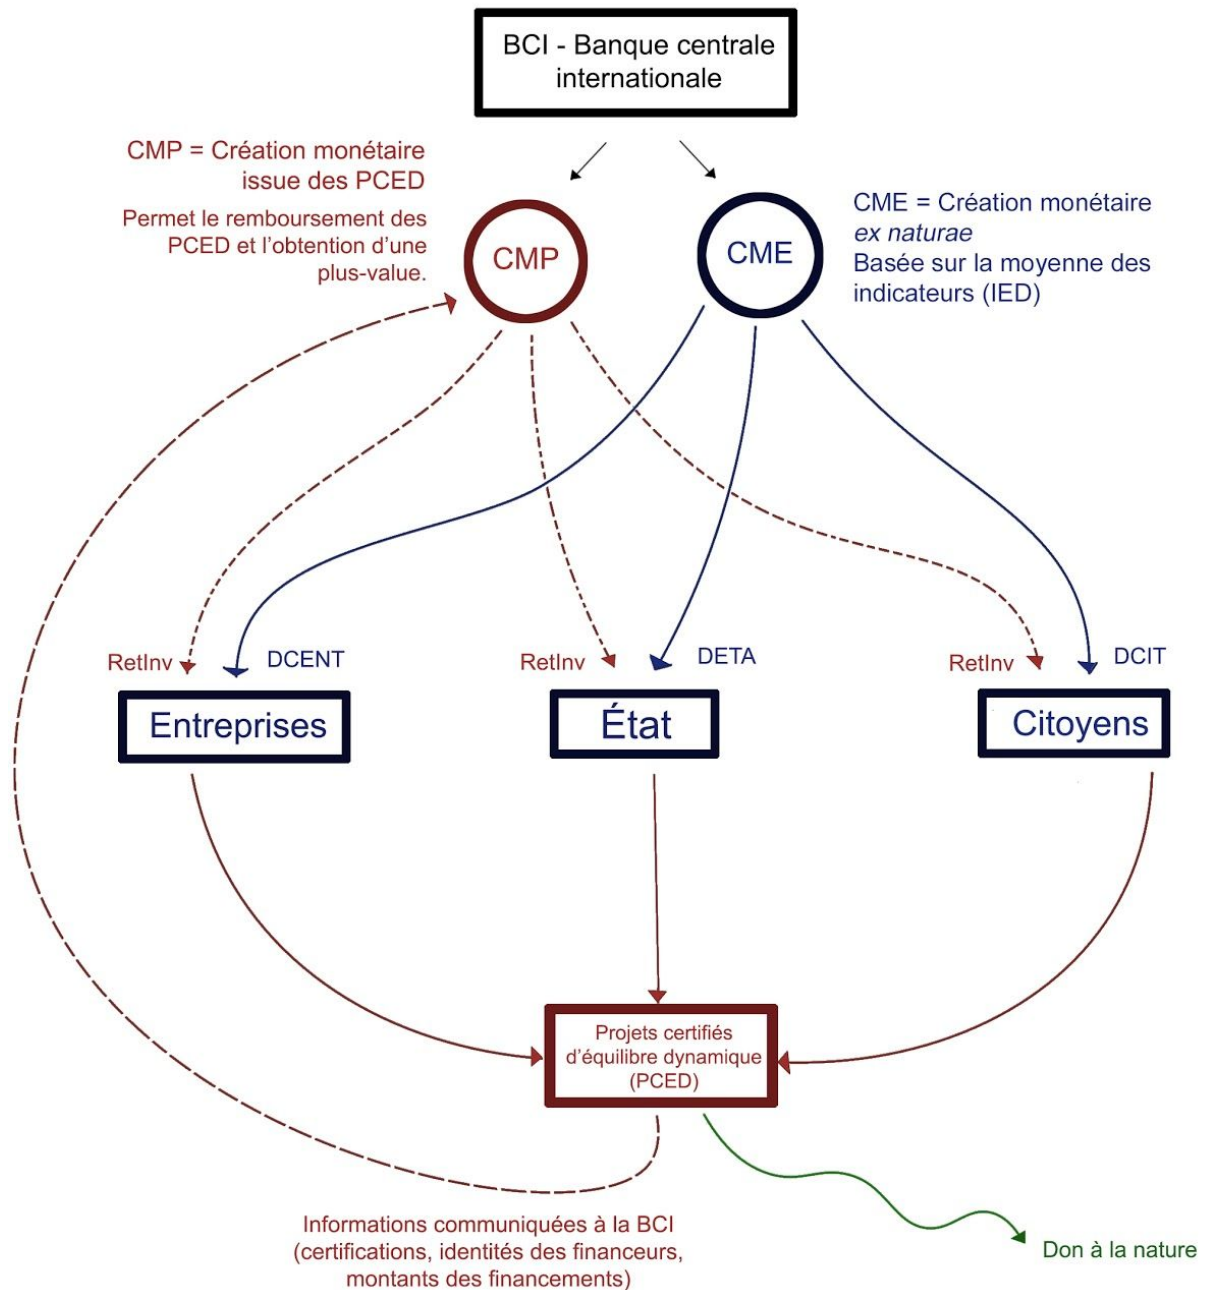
BCI - Banque centrale internationale

CMP = Création monétaire issue des PCED

Permet le remboursement des PCED et l'obtention d'une plus-value.

CMP

CME

CME = Création monétaire *ex naturae*
Basée sur la moyenne des indicateurs (IED)

RetInv

DCENT

RetInv

DETA

RetInv

DCIT

Entreprises

État

Citoyens

Projets certifiés d'équilibre dynamique (PCED)

Informations communiquées à la BCI (certifications, identités des financeurs, montants des financements)

Don à la nature